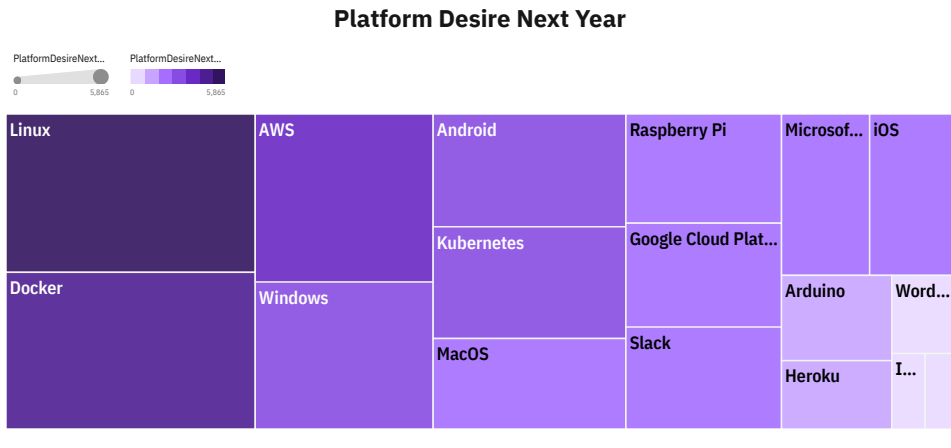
Platform Desire Next Year

PlatformDesireNext...
0 5,865

PlatformDesireNext...
0 5,865

Linux
Docker
AWS
Windows
Android
Kubernetes
MacOS
Raspberry Pi
Google Cloud Plat...
Slack
Microsof...
iOS
Arduino
Word...
Heroku
I...